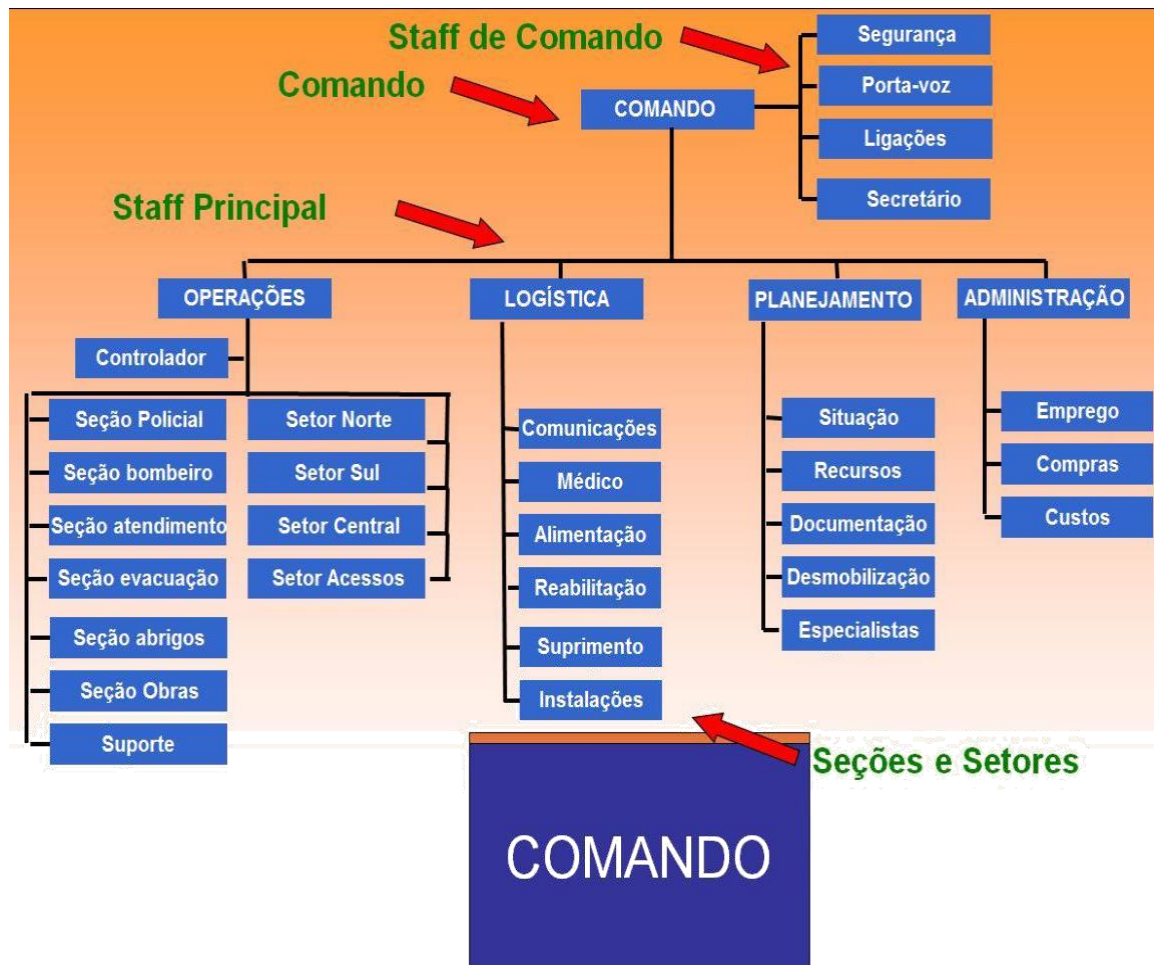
Staff de Comando

Comando

COMANDO

Segurança

Porta-voz

Ligações

Secretário

Staff Principal

OPERAÇÕES

LOGÍSTICA

PLANEJAMENTO

ADMINISTRAÇÃO

Controlador

Seção Policial

Seção bombeiro

Seção atendimento

Seção evacuação

Seção abrigos

Seção Obras

Suporte

Setor Norte

Setor Sul

Setor Central

Setor Acessos

Comunicações

Médico

Alimentação

Reabilitação

Suprimento

Instalações

Situação

Recursos

Documentação

Desmobilização

Especialistas

Emprego

Compras

Custos

Seções e Setores

COMANDO